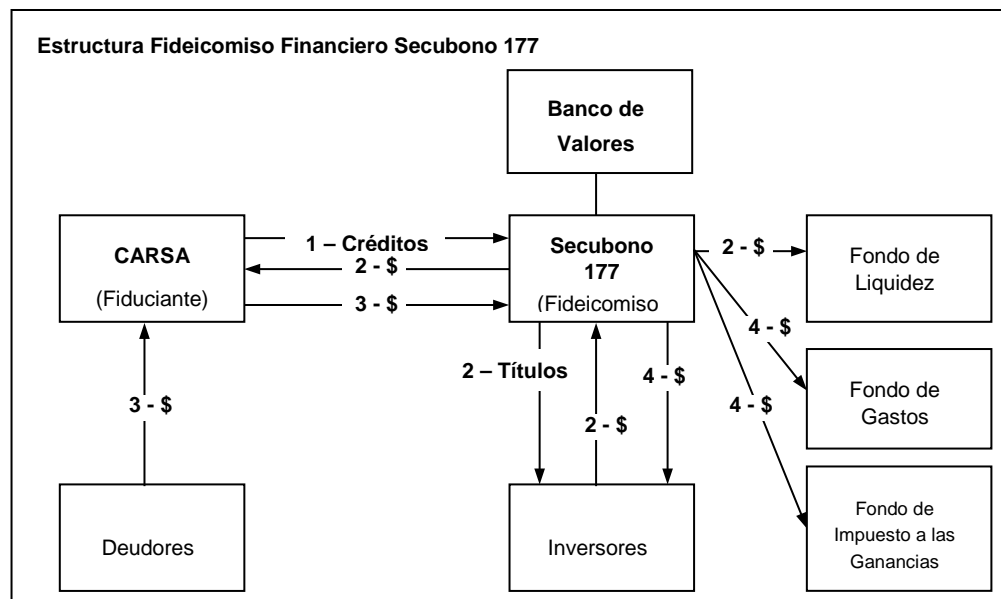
Estructura Fideicomiso Financiero Secubono 177

Banco de Valores

CARSA
(Fiduciante)

1 – Créditos

2 - $

3 - $

Secubono 177
(Fideicomiso

2 - $

Fondo de Liquidez

4 - $

Fondo de Gastos

4 - $

Fondo de Impuesto a las Ganancias

2 – Títulos

2 - $

4 - $

3 - $

Deudores

Inversores